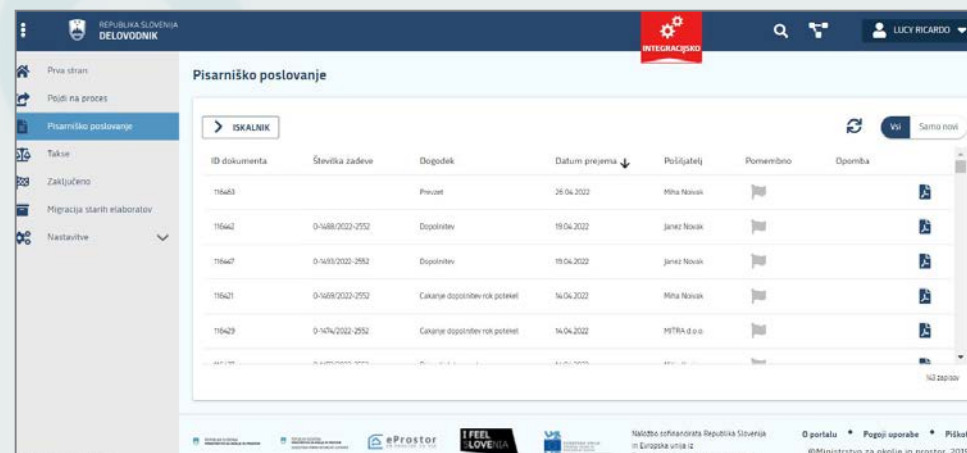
REPUBLIKA SLOVENIJA
DELOVODNIK

INTEGRACIJSKO

LUCY RICARDO

Prva stran
Pojdi na proces
Pisarniško poslovanje
Takse
Zaključeno
Migracija starih elaboratov
Nastavitve

Pisarniško poslovanje

ISKALNIK

Vsi
Samo novi

| ID dokumenta | Številka zadeve | Dogodek | Datum prejema | Pošiljatelj | Pomembno | Opomba |
|---|---|---|---|---|---|---|
| 116483 | | Prevzet | 26.04.2022 | Miha Novak | | |
| 116462 | 0-1488/2022-2552 | Dopolnitev | 19.04.2022 | Janez Novak | | |
| 116447 | 0-1493/2022-2552 | Dopolnitev | 19.04.2022 | Janez Novak | | |
| 116421 | 0-1469/2022-2552 | Čakanje dopolnitev rok potekel | 14.04.2022 | Miha Novak | | |
| 116429 | 0-1474/2022-2552 | Čakanje dopolnitev rok potekel | 14.04.2022 | MITRA d.o.o. | | |
| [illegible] | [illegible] | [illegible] | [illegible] | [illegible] | | |

143 zapisov

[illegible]
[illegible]
eProstor
I FEEL SLOVENIA
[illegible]
Naložbo sofinancirata Republika Slovenija in Evropska unija iz
O portalu • Pogoji uporabe • Piškot
©Ministrstvo za okolje in prostor, 201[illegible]